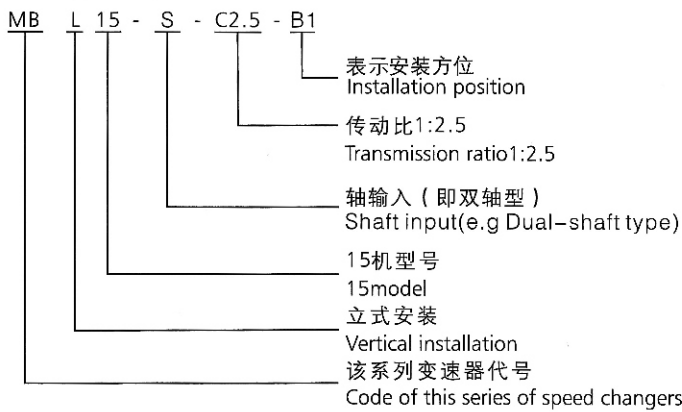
MB L 15 - S - C2.5 - B1

表示安装方位
Installation position

传动比1:2.5
Transmission ratio1:2.5

轴输入（即双轴型）
Shaft input(e.g Dual-shaft type)

15机型号
15model

立式安装
Vertical installation

该系列变速器代号
Code of this series of speed changers